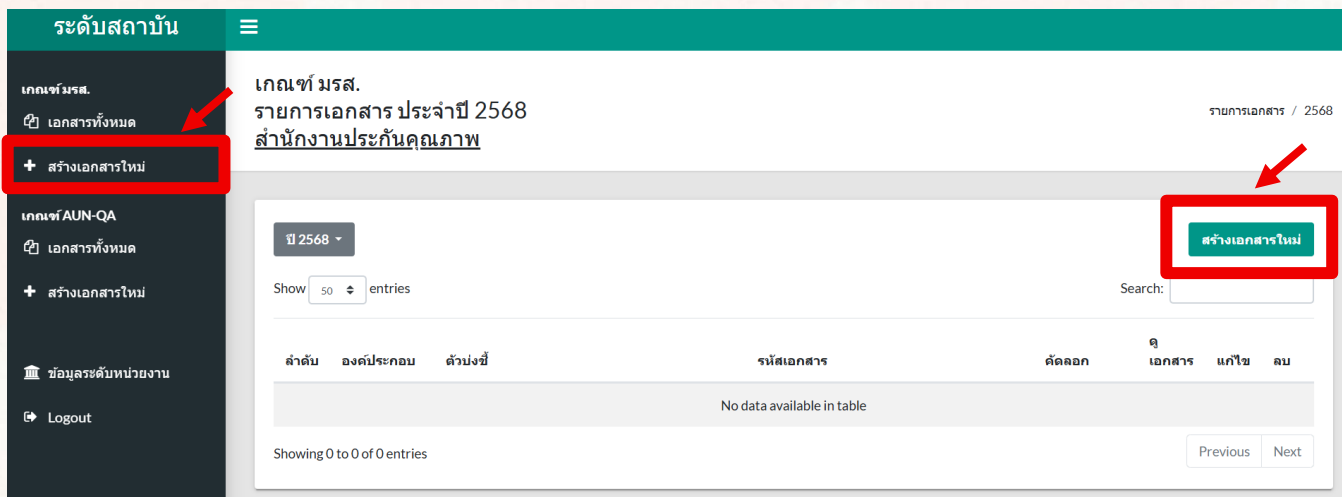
ระดับสถาบัน

เกณฑ์ มรส.
เอกสารทั้งหมด
สร้างเอกสารใหม่
เกณฑ์ AUN-QA
เอกสารทั้งหมด
สร้างเอกสารใหม่
ข้อมูลระดับหน่วยงาน
Logout

เกณฑ์ มรส.
รายการเอกสาร ประจำปี 2568
สำนักงานประกันคุณภาพ

รายการเอกสาร / 2568

ปี 2568

สร้างเอกสารใหม่

Show 50 entries

Search:

| ลำดับ | องค์ประกอบ | ตัวบ่งชี้ | รหัสเอกสาร | คัดลอก | ดู เอกสาร | แก้ไข | ลบ |
|---|---|---|---|---|---|---|---|
| No data available in table | | | | | | | |

Showing 0 to 0 of 0 entries

Previous Next